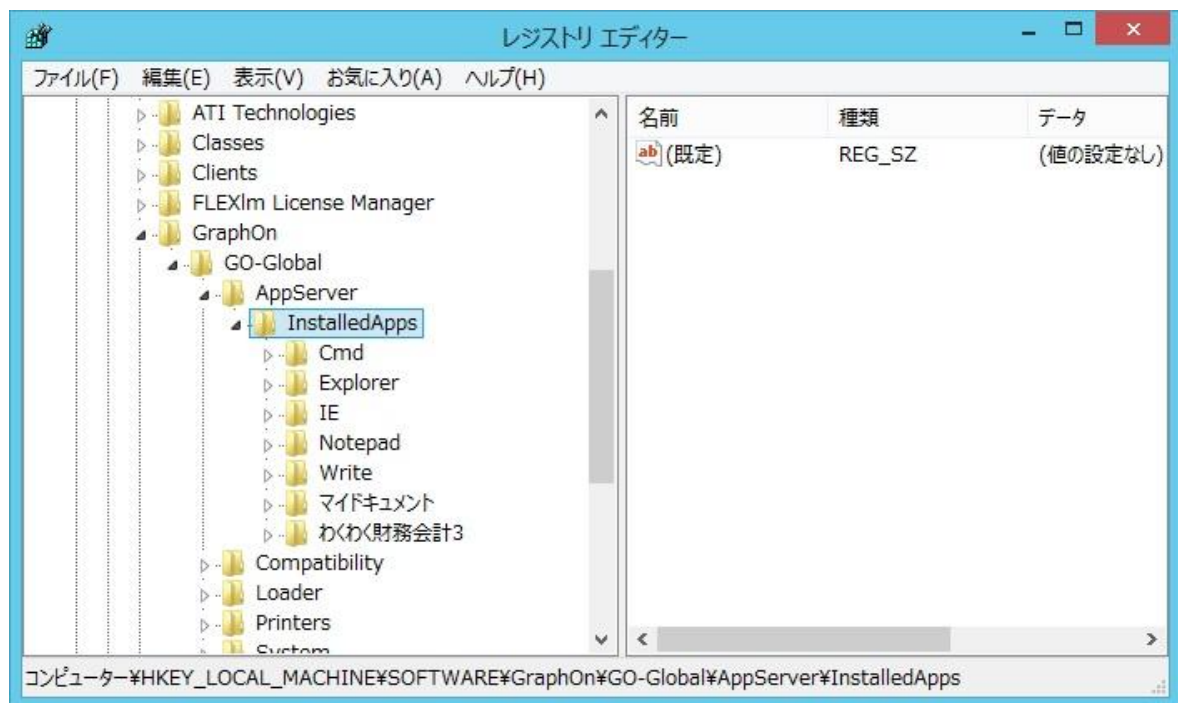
レジストリ エディター

ファイル(F) 編集(E) 表示(V) お気に入り(A) ヘルプ(H)

ATI Technologies
Classes
Clients
FLEXlm License Manager
GraphOn
GO-Global
AppServer
InstalledApps
Cmd
Explorer
IE
Notepad
Write
マイドキュメント
わくわく財務会計3
Compatibility
Loader
Printers
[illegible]

| 名前 | 種類 | データ |
|---|---|---|
| (既定) | REG_SZ | (値の設定なし) |

コンピューター¥HKEY_LOCAL_MACHINE¥SOFTWARE¥GraphOn¥GO-Global¥AppServer¥InstalledApps